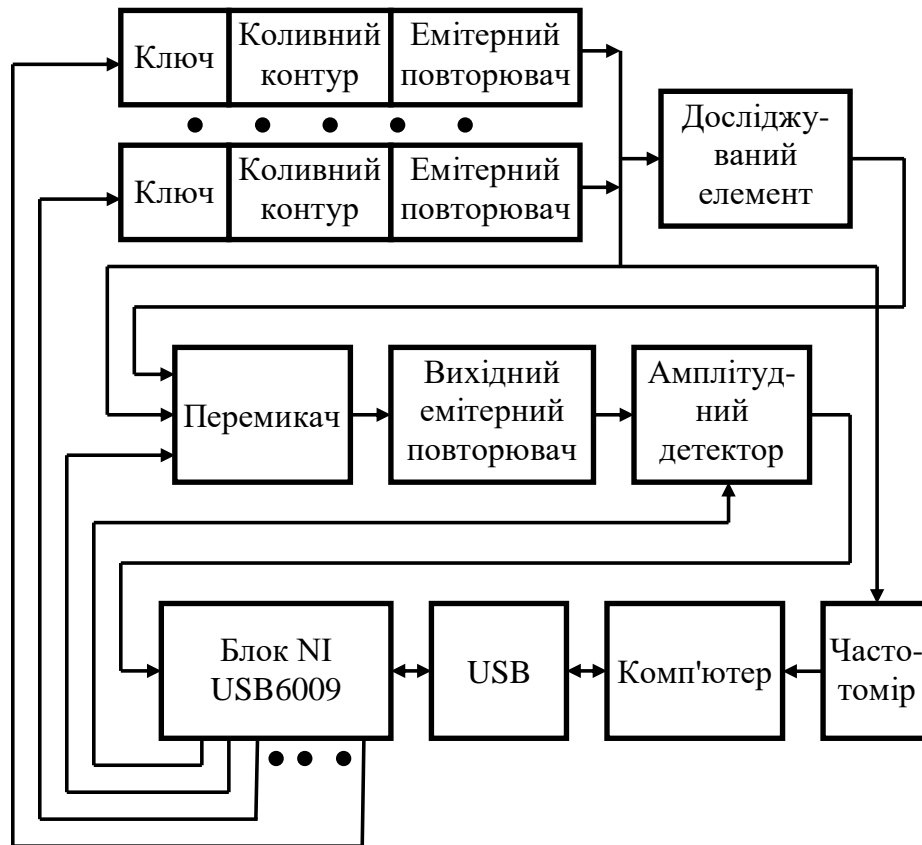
Ключ

Коливний контур

Емітерний повторювач

Ключ

Коливний контур

Емітерний повторювач

Досліджуваний елемент

Перемикач

Вихідний емітерний повторювач

Амплітудний детектор

Блок NI USB6009

USB

Комп'ютер

Частотомір